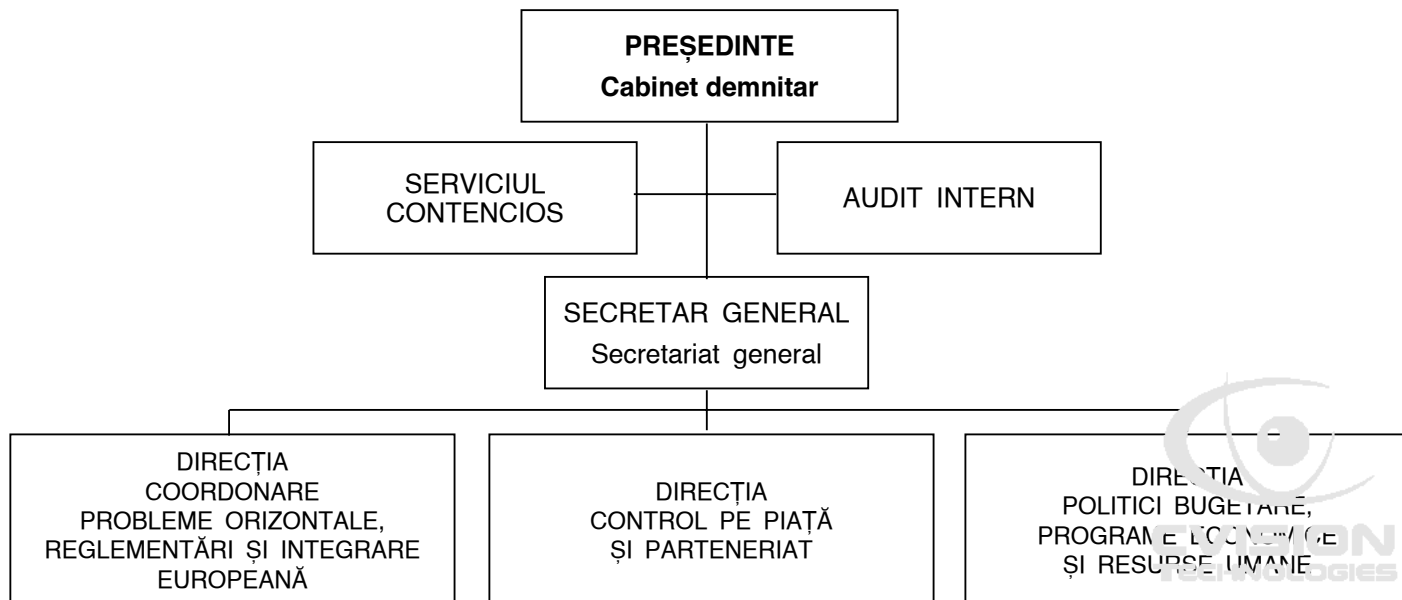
PREȘEDINTE
Cabinet demnitar

SERVICIUL CONTENCIOS

AUDIT INTERN

SECRETAR GENERAL
Secretariat general

DIRECȚIA COORDONARE PROBLEME ORIZONTALE, REGLEMENTĂRI ȘI INTEGRARE EUROPEANĂ

DIRECȚIA CONTROL PE PIAȚĂ ȘI PARTENERIAT

DIRE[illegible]TIA POLITICI BUGE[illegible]ARE, PROGRAM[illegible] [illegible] ȘI RESUR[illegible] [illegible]MANE

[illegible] TECHNOLOGIES